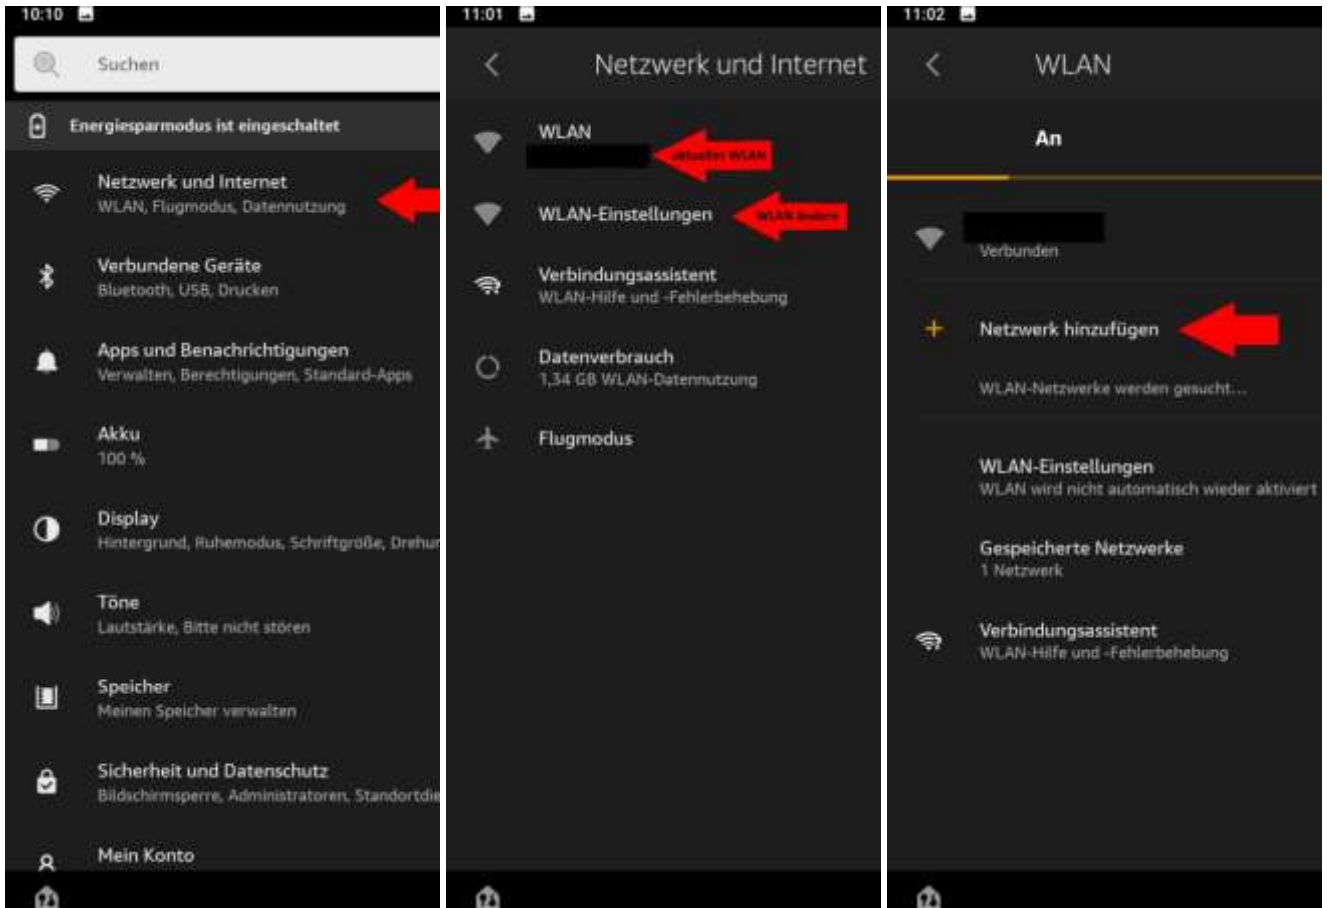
10:10

Suchen

Energiesparmodus ist eingeschaltet

Netzwerk und Internet
WLAN, Flugmodus, Datennutzung

Verbundene Geräte
Bluetooth, USB, Drucken

Apps und Benachrichtigungen
Verwalten, Berechtigungen, Standard-Apps

Akku
100 %

Display
Hintergrund, Ruhemodus, Schriftgröße, Drehu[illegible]

Töne
Lautstärke, Bitte nicht stören

Speicher
Meinen Speicher verwalten

Sicherheit und Datenschutz
Bildschirmsperre, Administratoren, Standortdi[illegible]

Mein Konto

11:01

Netzwerk und Internet

WLAN
aktueller WLAN

WLAN-Einstellungen
WLAN ändern

Verbindungsassistent
WLAN-Hilfe und -Fehlerbehebung

Datenverbrauch
1,34 GB WLAN-Datennutzung

Flugmodus

11:02

WLAN

An

Verbunden

Netzwerk hinzufügen

WLAN-Netzwerke werden gesucht...

WLAN-Einstellungen
WLAN wird nicht automatisch wieder aktiviert

Gespeicherte Netzwerke
1 Netzwerk

Verbindungsassistent
WLAN-Hilfe und -Fehlerbehebung